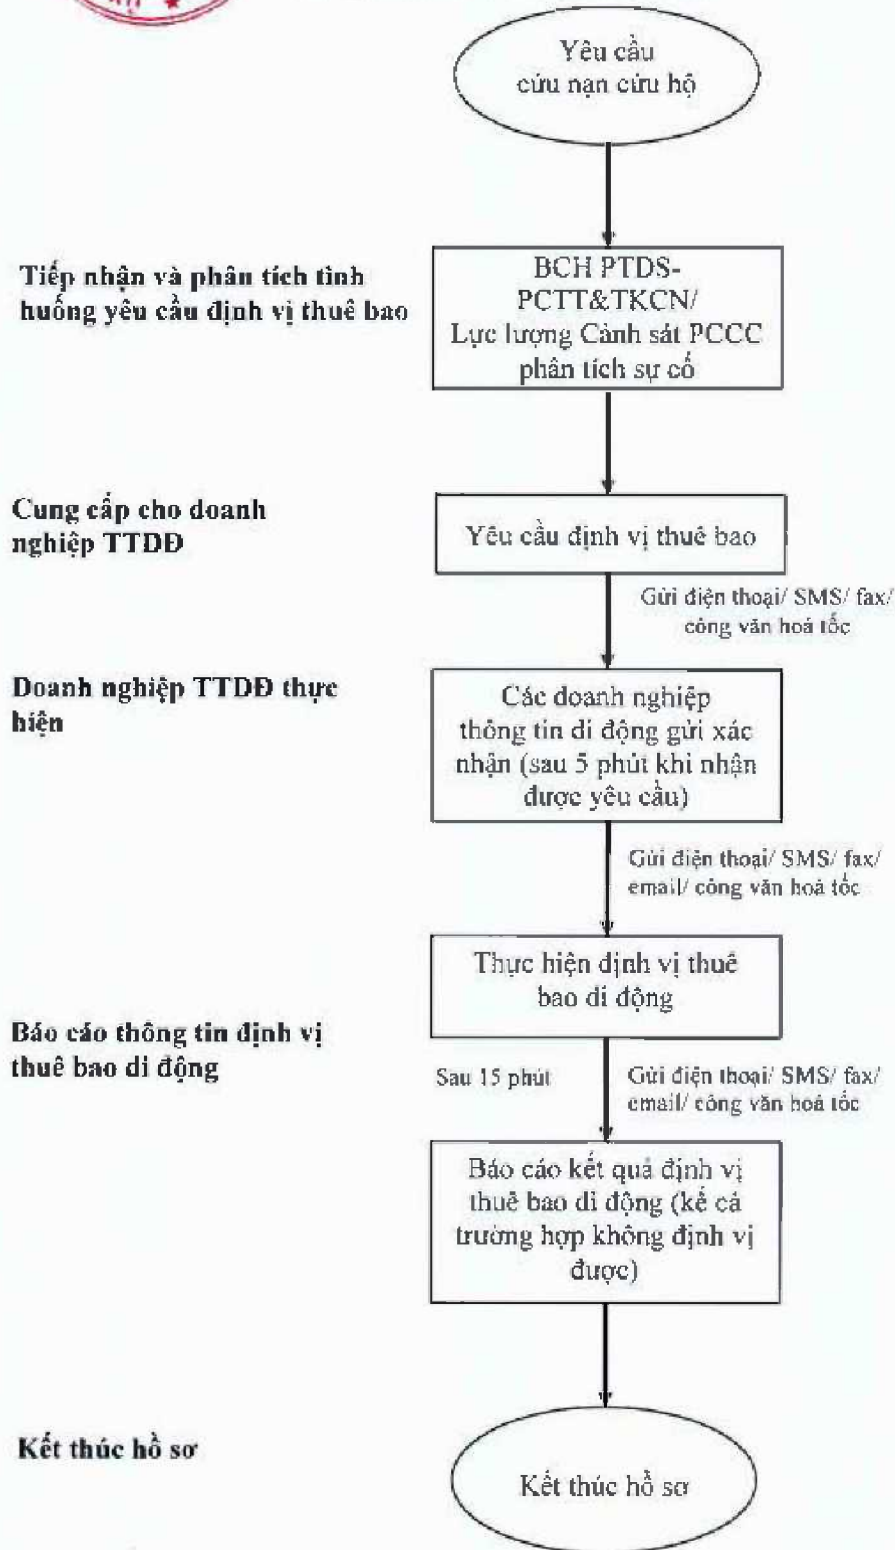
Yêu cầu cứu nạn cứu hộ

Tiếp nhận và phân tích tình huống yêu cầu định vị thuê bao

BCH PTDS-PCTT&TKCN/ Lực lượng Cảnh sát PCCC phân tích sự cố

Cung cấp cho doanh nghiệp TTDĐ

Yêu cầu định vị thuê bao

Gửi điện thoại/ SMS/ fax/ công văn hoả tốc

Doanh nghiệp TTDĐ thực hiện

Các doanh nghiệp thông tin di động gửi xác nhận (sau 5 phút khi nhận được yêu cầu)

Gửi điện thoại/ SMS/ fax/ email/ công văn hoả tốc

Thực hiện định vị thuê bao di động

Báo cáo thông tin định vị thuê bao di động

Sau 15 phút

Gửi điện thoại/ SMS/ fax/ email/ công văn hoả tốc

Báo cáo kết quả định vị thuê bao di động (kể cả trường hợp không định vị được)

Kết thúc hồ sơ

Kết thúc hồ sơ